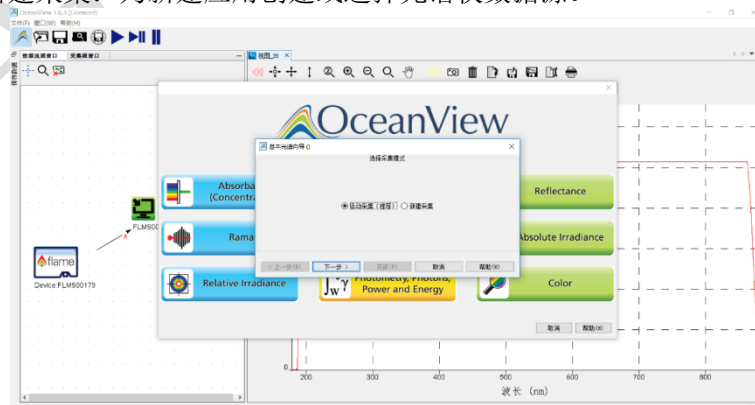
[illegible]

OceanView 1.6.3 [Licensed]
文件(F) 窗口(W) 帮助(H)

数据资源窗口 | 采集视窗口
视图1 ⊠

OceanView

FLMS00
flame
Device FLMS00179

Absorba
(Concentra

Rama

Relative Irradiance

Photometry, Photons, Power and Energy

Reflectance

Absolute Irradiance

Color

基本光谱向导 ()
选择采集模式
◉ 运动采集（推荐） ○ 新建采集
< 上一步(B) | 下一步 > | 完成(F) | 取消 | 帮助(H)

取消 | 帮助(H)

0
200 300 400 500 600 700 800
波长 (nm)